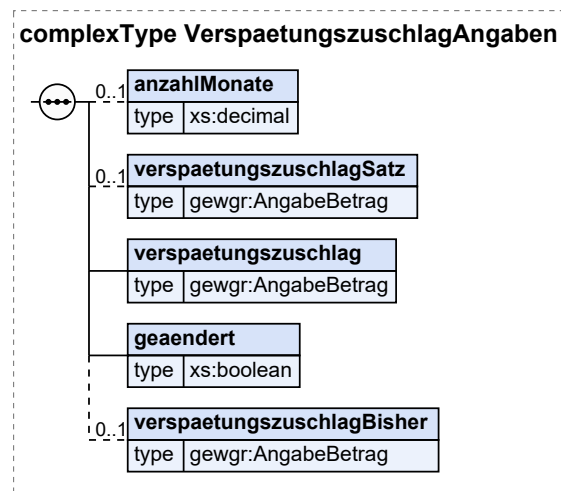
complexType VerspaetungszuschlagAngaben

0..1 anzahlMonate
type xs:decimal

0..1 verspaetungszuschlagSatz
type gewgr:AngabeBetrag

verspaetungszuschlag
type gewgr:AngabeBetrag

geaendert
type xs:boolean

0..1 verspaetungszuschlagBisher
type gewgr:AngabeBetrag